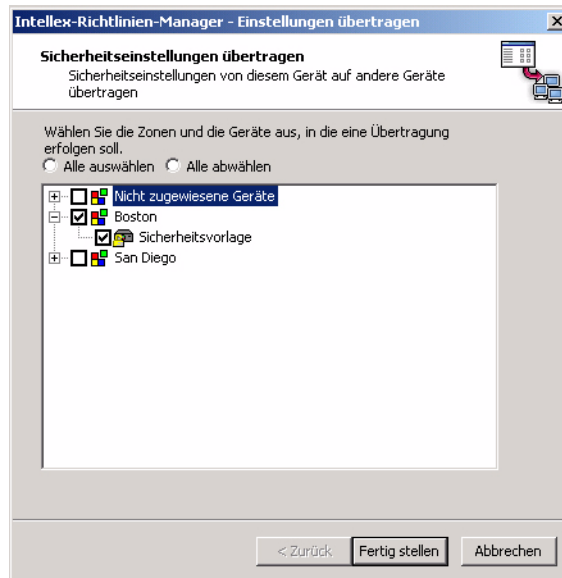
Intellex-Richtlinien-Manager - Einstellungen übertragen

Sicherheitseinstellungen übertragen
Sicherheitseinstellungen von diesem Gerät auf andere Geräte übertragen

Wählen Sie die Zonen und die Geräte aus, in die eine Übertragung erfolgen soll.
Alle auswählen Alle abwählen

Nicht zugewiesene Geräte
Boston
Sicherheitsvorlage
San Diego

< Zurück Fertig stellen Abbrechen